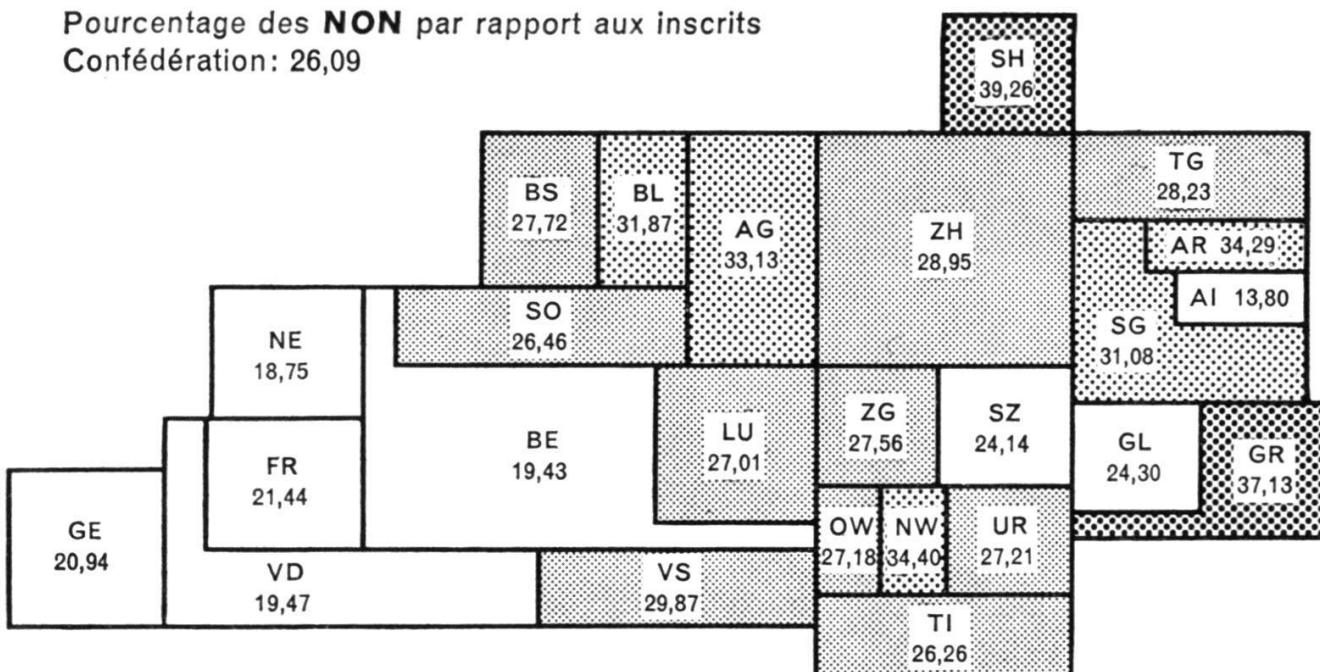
Pourcentage des **NON** par rapport aux inscrits
Confédération: 26,09

SH
39,26

BS
27,72

BL
31,87

AG
33,13

ZH
28,95

TG
28,23

AR 34,29

AI 13,80

SG
31,08

NE
18,75

SO
26,46

FR
21,44

BE
19,43

LU
27,01

ZG
27,56

SZ
24,14

GL
24,30

GR
37,13

GE
20,94

VD
19,47

VS
29,87

OW
27,18

NW
34,40

UR
27,21

TI
26,26